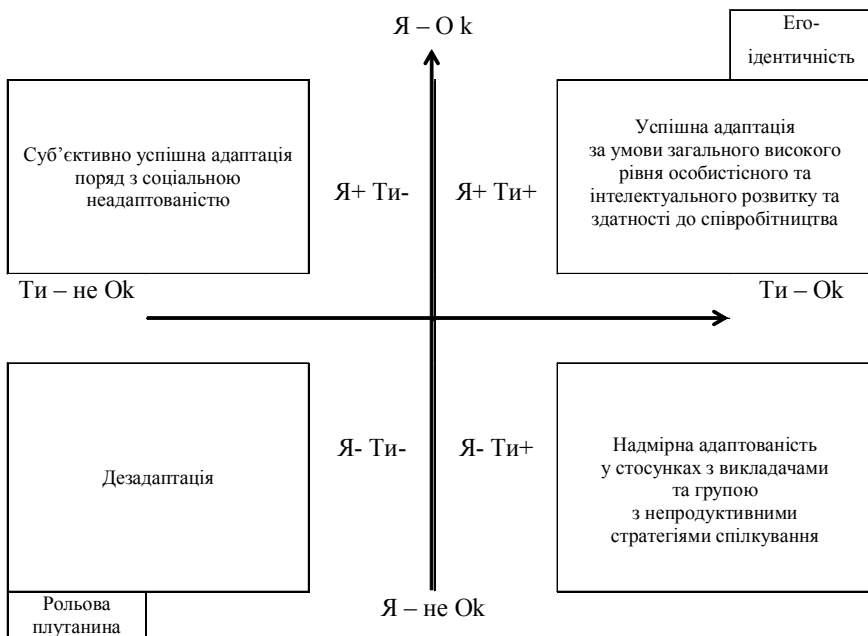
Я – O k

Его-ідентичність

Суб’єктивно успішна адаптація поряд з соціальною неадаптованістю

Я+ Ти-

Я+ Ти+

Успішна адаптація за умови загального високого рівня особистісного та інтелектуального розвитку та здатності до співробітництва

Ти – не Ok

Ти – Ok

Дезадаптація

Я- Ти-

Я- Ти+

Надмірна адаптованість у стосунках з викладачами та групою з непродуктивними стратегіями спілкування

Рольова плутанина

Я – не Ok